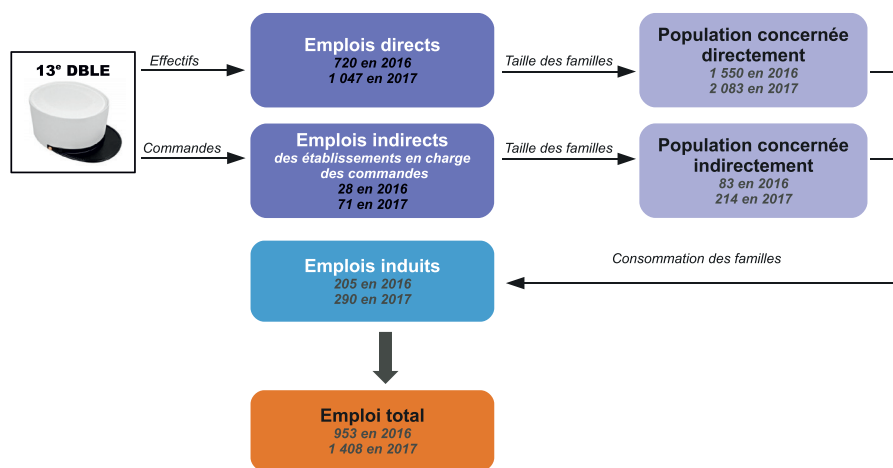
13$^e$ DBLE

Effectifs

Emplois directs
720 en 2016
1 047 en 2017

Taille des familles

Population concernée directement
1 550 en 2016
2 083 en 2017

Commandes

Emplois indirects
des établissements en charge des commandes
28 en 2016
71 en 2017

Taille des familles

Population concernée indirectement
83 en 2016
214 en 2017

Consommation des familles

Emplois induits
205 en 2016
290 en 2017

Emploi total
953 en 2016
1 408 en 2017